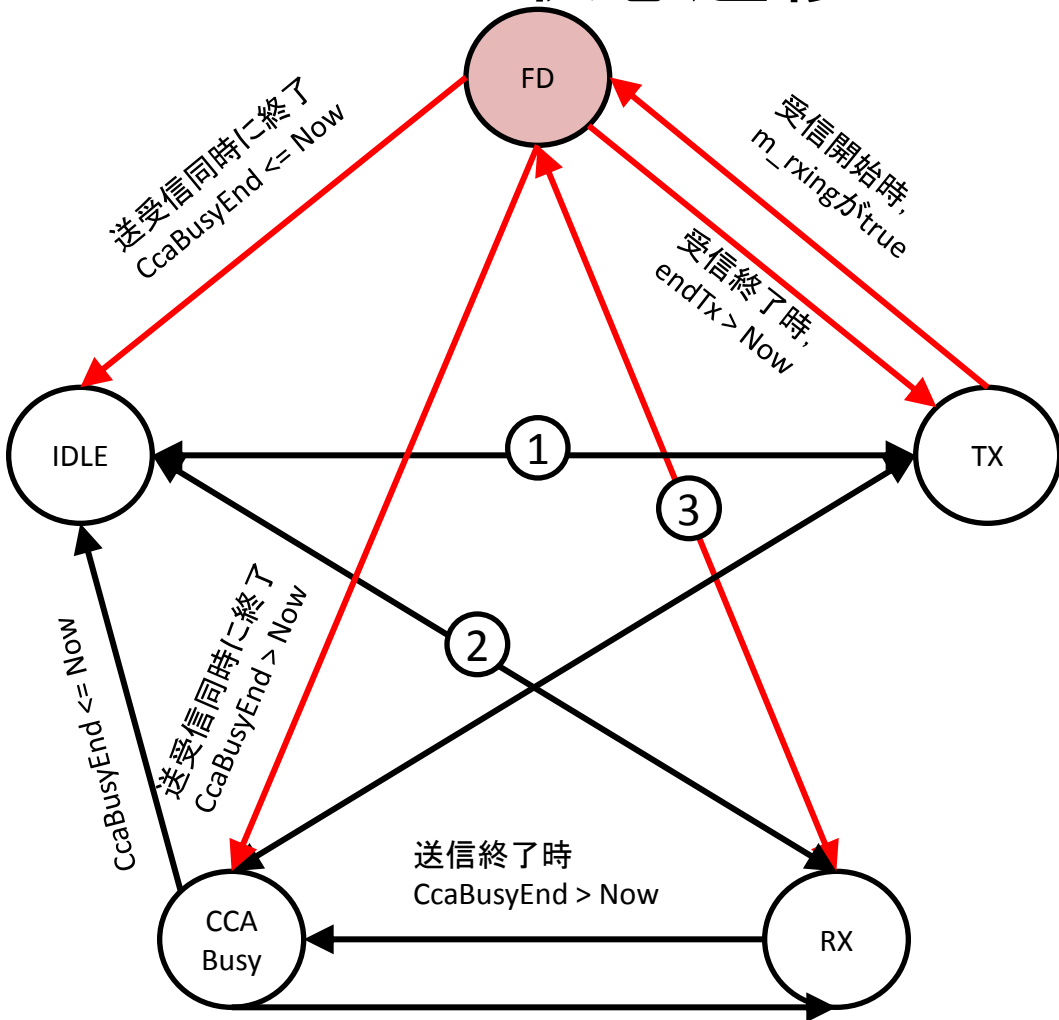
FD

送受信同時に終了
CcaBusyEnd <= Now

受信開始時,
m_rxingがtrue

受信終了時,
endTx > Now

IDLE

1

TX

3

2

CcaBusyEnd <= Now

送受信同時に終了
CcaBusyEnd > Now

送信終了時
CcaBusyEnd > Now

CCA
Busy

RX